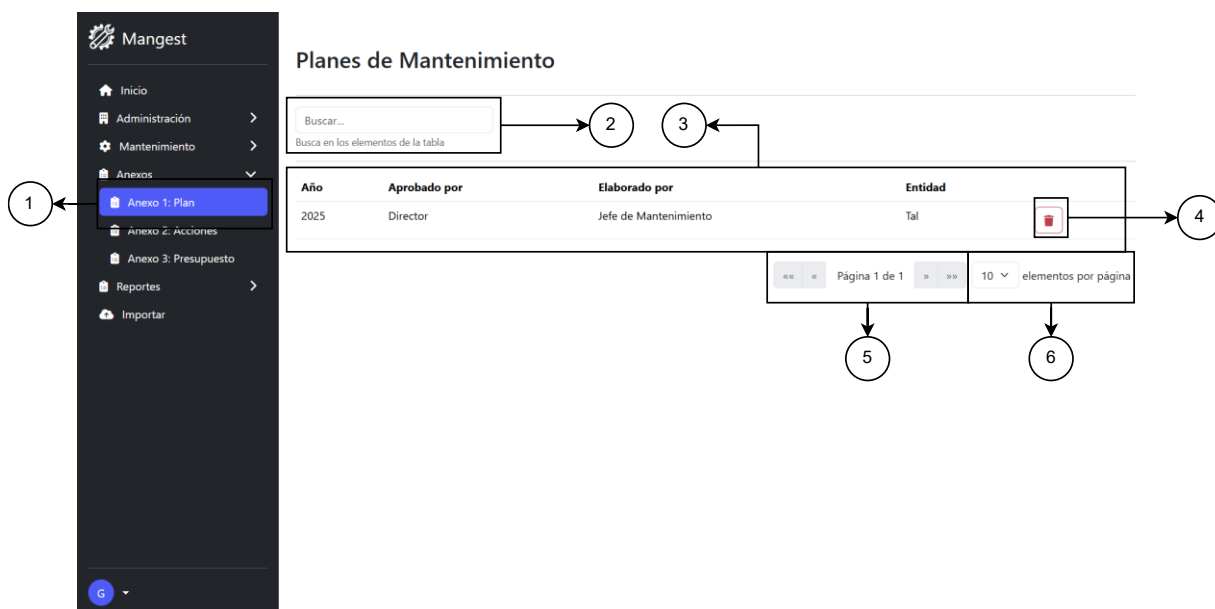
Mangest

Inicio
Administración
Mantenimiento
Anexos
Anexo 1: Plan
Anexo 2: Acciones
Anexo 3: Presupuesto
Reportes
Importar

G

Planes de Mantenimiento

Buscar...
Busca en los elementos de la tabla

| Año | Aprobado por | Elaborado por | Entidad | |
|---|---|---|---|---|
| 2025 | Director | Jefe de Mantenimiento | Tal | |

«« « Página 1 de 1 » »»

10 elementos por página

1
2
3
4
5
6